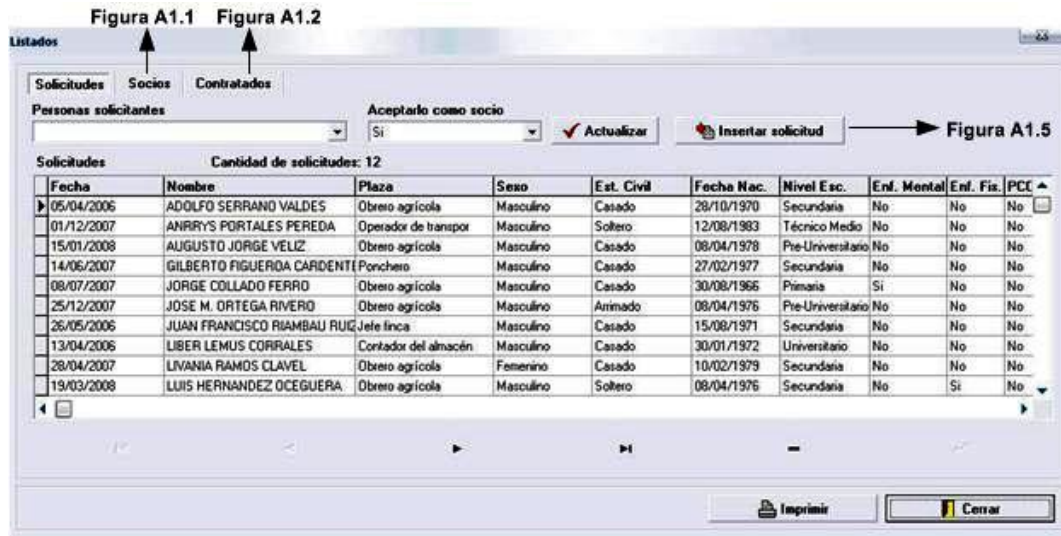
Figura A1.1 Figura A1.2

Listados

Solicitudes Socios Contratados

Personas solicitantes

Aceptarlo como socio

Si

Actualizar

Insertar solicitud

Figura A1.5

Solicitudes

Cantidad de solicitudes: 12

| Fecha | Nombre | Plaza | Sexo | Est. Civil | Fecha Nac. | Nivel Esc. | Enf. Mental | Enf. Fis. | PCC |
|---|---|---|---|---|---|---|---|---|---|
| 05/04/2006 | ADOLFO SERRANO VALDES | Obrero agrícola | Masculino | Casado | 28/10/1970 | Secundaria | No | No | No |
| 01/12/2007 | ANRRYS PORTALES PEREDA | Operador de transpor | Masculino | Soltero | 12/08/1983 | Técnico Medio | No | No | No |
| 15/01/2008 | AUGUSTO JORGE VELIZ | Obrero agrícola | Masculino | Casado | 08/04/1978 | Pre-Universitario | No | No | No |
| 14/06/2007 | GILBERTO FIGUEROA CARDENTE | Ponchero | Masculino | Casado | 27/02/1977 | Secundaria | No | No | No |
| 08/07/2007 | JORGE COLLADO FERRO | Obrero agrícola | Masculino | Casado | 30/08/1966 | Primaria | Si | No | No |
| 25/12/2007 | JOSE M. ORTEGA RIVERO | Obrero agrícola | Masculino | Arrimado | 08/04/1976 | Pre-Universitario | No | No | No |
| 26/05/2006 | JUAN FRANCISCO RIAMBAU RUIZ | Jefe finca | Masculino | Casado | 15/08/1971 | Secundaria | No | No | No |
| 13/04/2006 | LIBER LEMUS CORRALES | Contador del almacén | Masculino | Casado | 30/01/1972 | Universitario | No | No | No |
| 28/04/2007 | LIVANIA RAMOS CLAVEL | Obrero agrícola | Femenino | Casado | 10/02/1979 | Secundaria | No | No | No |
| 19/03/2008 | LUIS HERNANDEZ OCEGUERA | Obrero agrícola | Masculino | Soltero | 08/04/1976 | Secundaria | No | Si | No |

Imprimir

Cerrar